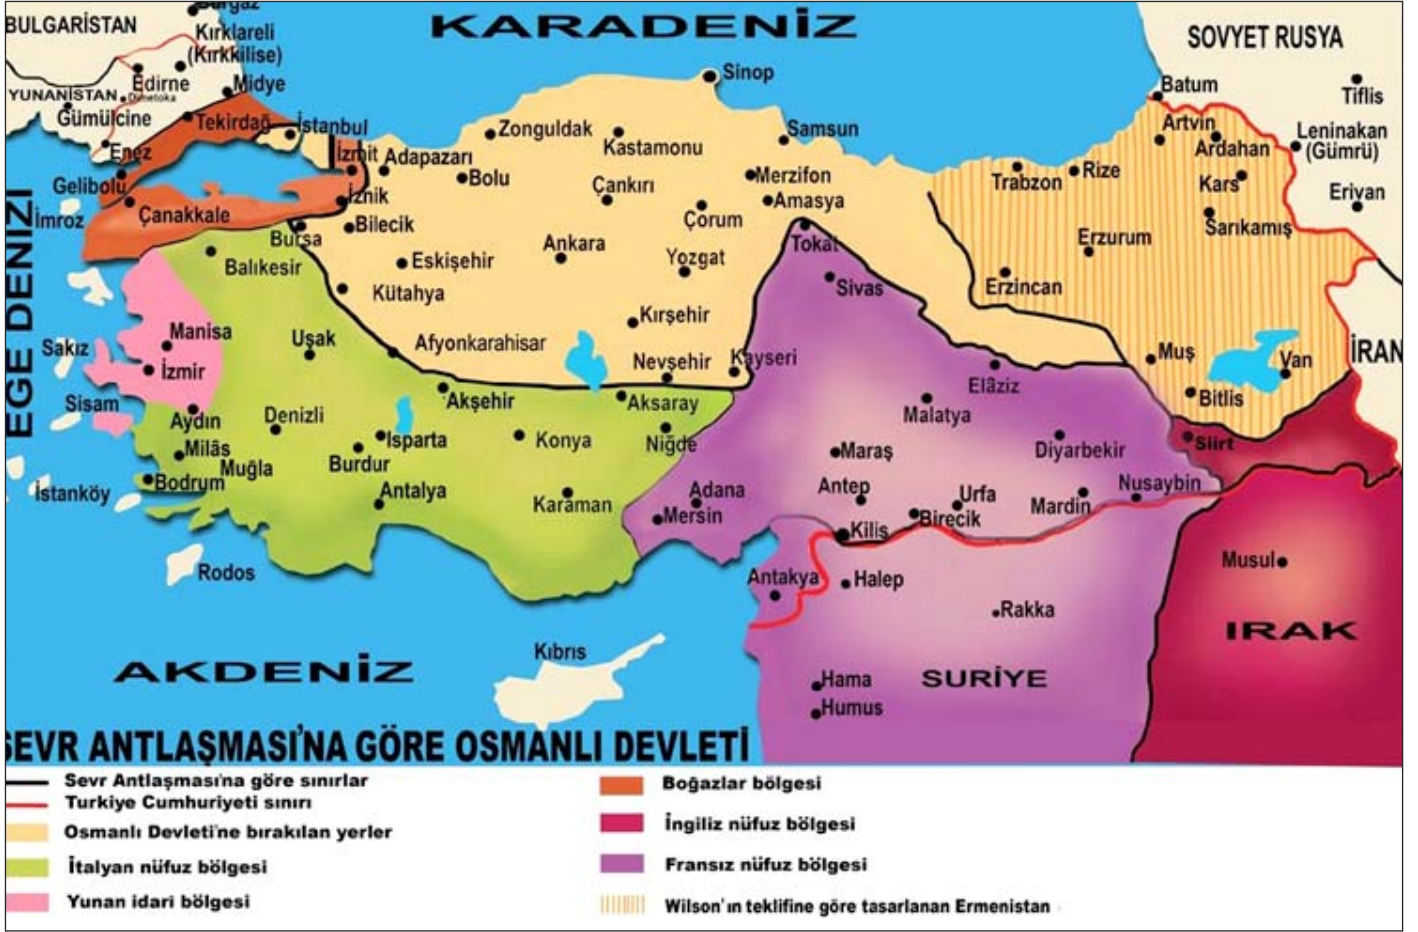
BULGARİSTAN
Burgaz
Kırklareli (Kırkkilise)
Edirne
Midye
YUNANİSTAN
Dimetoka
Gümülcine
Tekirdağ
İstanbul
Enez
Gelibolu
İmroz
Çanakkale
KARADENİZ
SOVYET RUSYA
Sinop
Batum
Tiflis
Zonguldak
Kastamonu
Samsun
Artvin
Ardahan
Leninakan (Gümrü)
İzmit
Adapazarı
Bolu
Çankırı
Merzifon
Trabzon
Rize
Kars
Erivan
İznik
Amasya
Bilecik
Çorum
Sarıkamış
Bursa
Ankara
Erzurum
Balıkesir
Eskişehir
Yozgat
Tokat
Kütahya
Sivas
Erzincan
EGE DENİZİ
Manisa
Kırşehir
Sakız
Uşak
Afyonkarahisar
İzmir
Nevşehir
Kayseri
Muş
Van
İRAN
Elâziz
Sisam
Akşehir
Aksaray
Malatya
Bitlis
Aydın
Denizli
Isparta
Konya
Niğde
Siirt
Milâs
Diyarbekir
Muğla
Burdur
Maraş
İstanköy
Bodrum
Antalya
Adana
Antep
Urfa
Nusaybin
Karaman
Mersin
Birecik
Mardin
Kilis
Musul
Rodos
Antakya
Halep
Rakka
IRAK
Kıbrıs
AKDENİZ
Hama
SURİYE
Humus
SEVR ANTLAŞMASI'NA GÖRE OSMANLI DEVLETİ

Sevr Antlaşması'na göre sınırlar
Turkiye Cumhuriyeti sınırı
Osmanlı Devleti'ne bırakılan yerler
İtalyan nüfuz bölgesi
Yunan idari bölgesi
Boğazlar bölgesi
İngiliz nüfuz bölgesi
Fransız nüfuz bölgesi
Wilson'ın teklifine göre tasarlanan Ermenistan